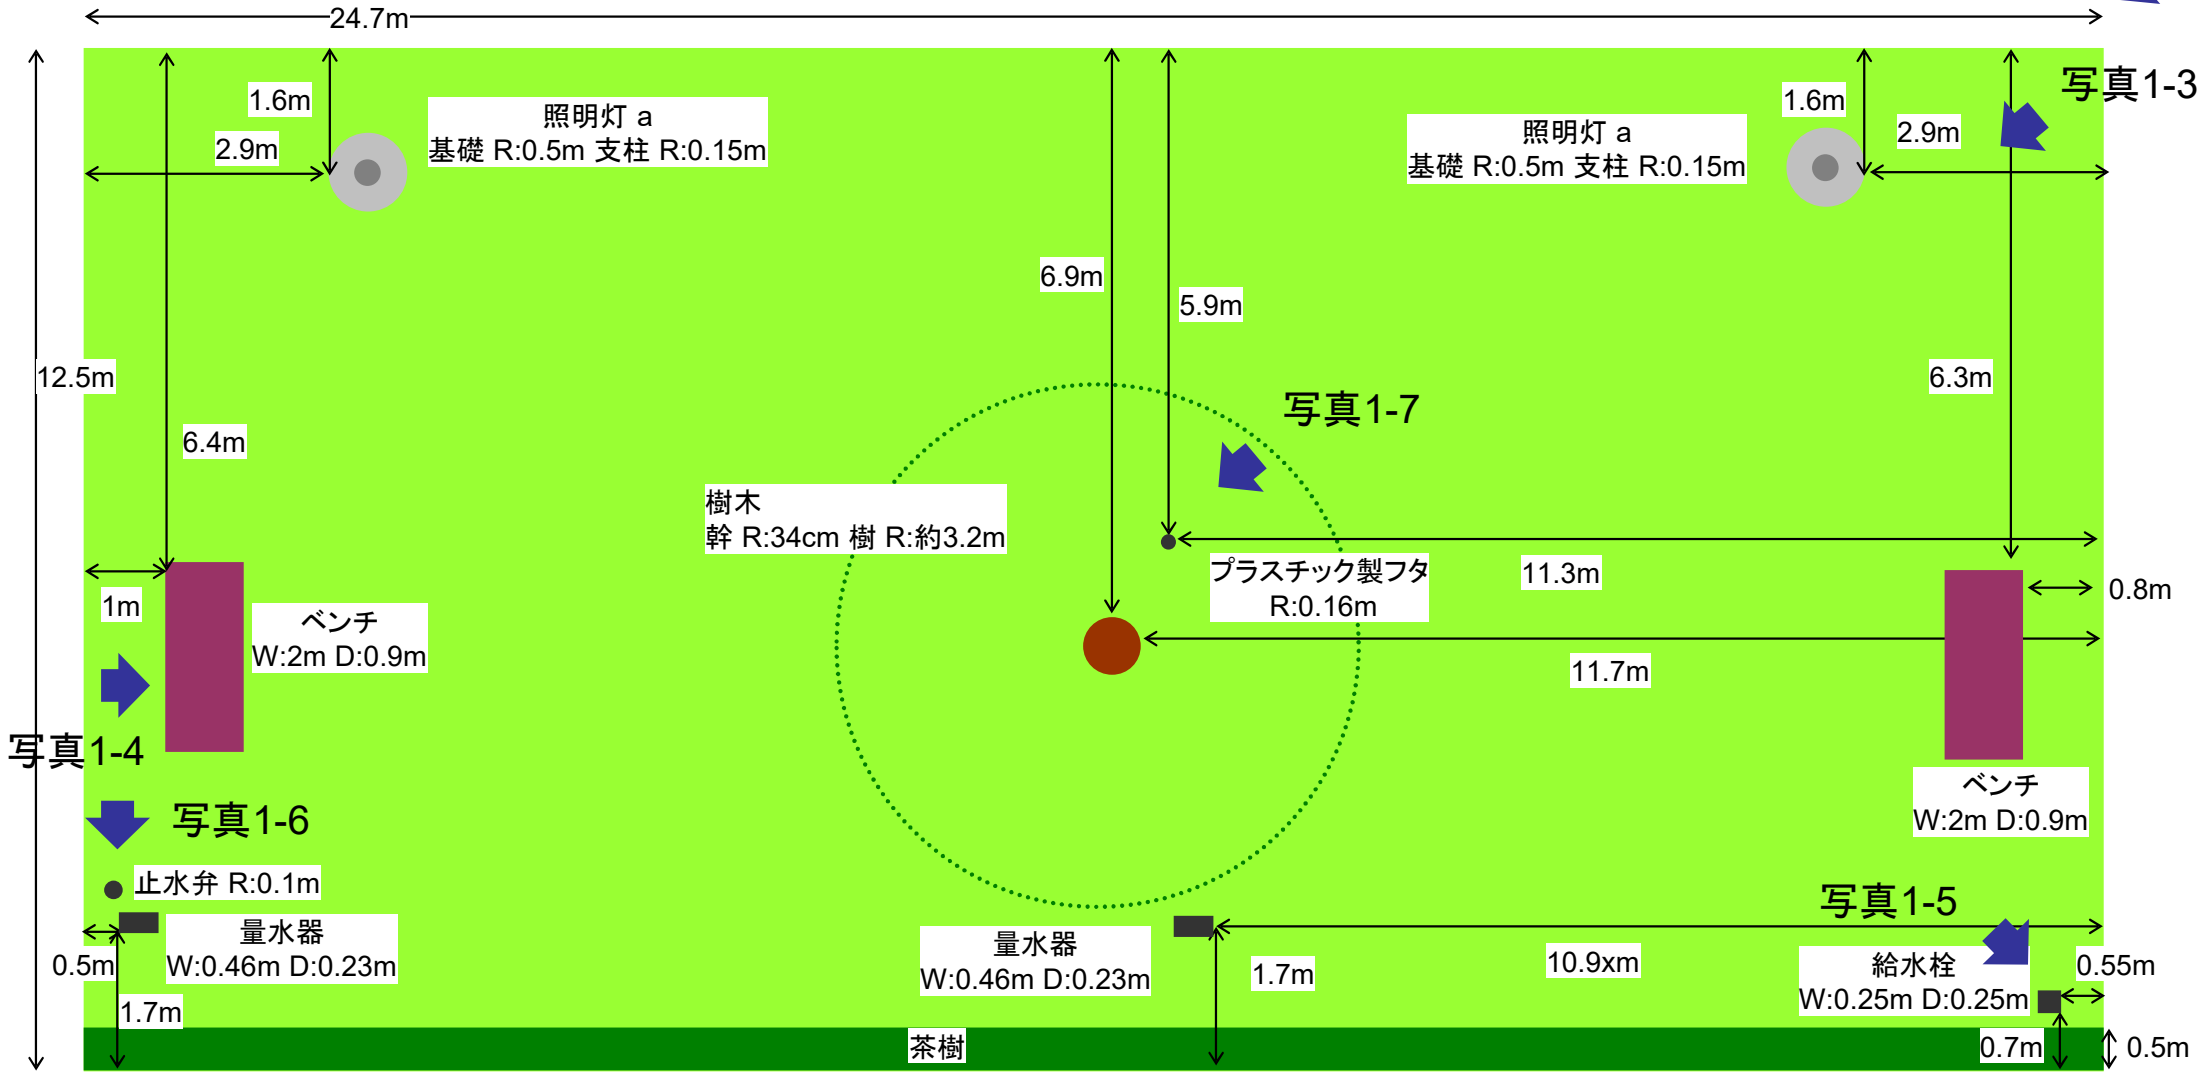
24.7m

1.6m

2.9m

照明灯 a
基礎 R:0.5m 支柱 R:0.15m

照明灯 a
基礎 R:0.5m 支柱 R:0.15m

1.6m

2.9m

写真1-3

12.5m

6.9m

5.9m

6.3m

写真1-7

6.4m

樹木
幹 R:34cm 樹 R:約3.2m

プラスチック製フタ
R:0.16m

11.3m

1m

ベンチ
W:2m D:0.9m

0.8m

11.7m

写真1-4

ベンチ
W:2m D:0.9m

写真1-6

止水弁 R:0.1m

写真1-5

量水器
W:0.46m D:0.23m

0.5m

量水器
W:0.46m D:0.23m

1.7m

10.9xm

給水栓
W:0.25m D:0.25m

0.55m

1.7m

茶樹

0.7m

0.5m